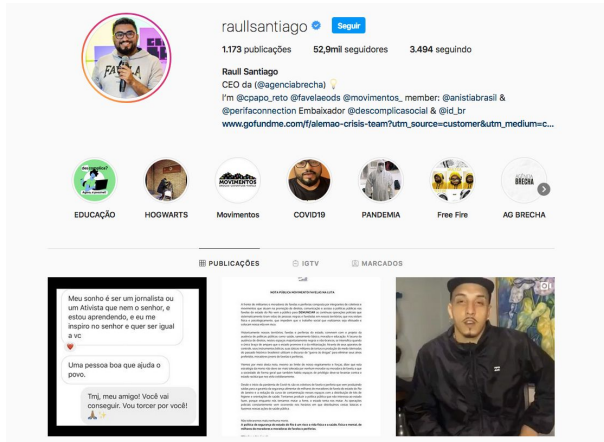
raullsantiago Seguir

1.173 publicações 52,9mil seguidores 3.494 seguindo

Raull Santiago
CEO da (@agenciabrecha)
I'm @cpapo_reto @favelaeods @movimentos_ member: @anistiabrasil & @perifaconnection Embaixador @descomplicasocial & @id_br
www.gofundme.com/f/alemao-crisis-team?utm_source=customer&utm_medium=c...

Movimentos

EDUCAÇÃO HOGWARTS Movimentos COVID19 PANDEMIA Free Fire AG BRECHA

PUBLICAÇÕES IGTV MARCADOS

Meu sonho é ser um jornalista ou um Ativista que nem o senhor, e estou aprendendo, e eu me inspiro no senhor e quer ser igual a vc

Uma pessoa boa que ajuda o povo.

Tmj, meu amigo! Você vai conseguir. Vou torcer por você!

NOTA PÚBLICA MOVIMENTOS FAVELADOS NA LUTA

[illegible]